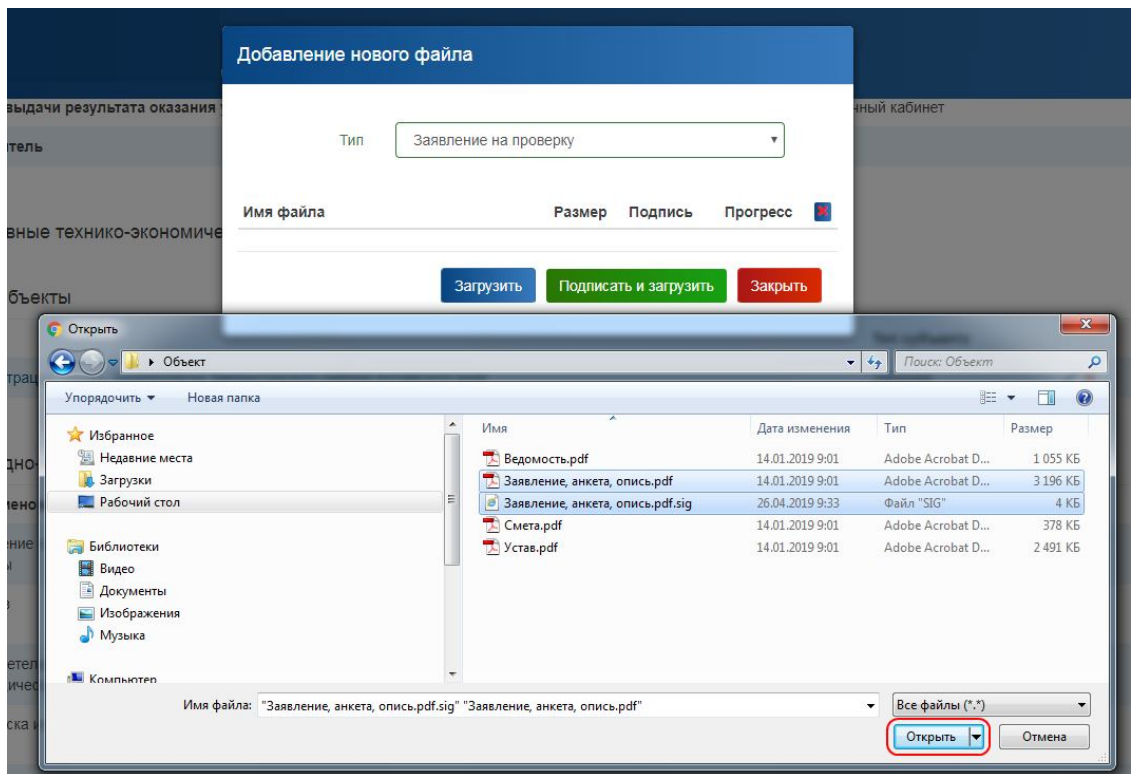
Добавление нового файла

выдачи результата оказания

ный кабинет

тель

Тип

Заявление на проверку

Имя файла

Размер

Подпись

Прогресс

вные технико-экономиче

бъекты

Загрузить

Подписать и загрузить

Закрыть

Открыть

▸ Объект

Поиск: Объект

Упорядочить ▾

Новая папка

Избранное

Недавние места

Загрузки

Рабочий стол

Библиотеки

Видео

Документы

Изображения

Музыка

Компьютер

| Имя | Дата изменения | Тип | Размер |
|---|---|---|---|
| Ведомость.pdf | 14.01.2019 9:01 | Adobe Acrobat D... | 1 055 КБ |
| Заявление, анкета, опись.pdf | 14.01.2019 9:01 | Adobe Acrobat D... | 3 196 КБ |
| Заявление, анкета, опись.pdf.sig | 26.04.2019 9:33 | Файл "SIG" | 4 КБ |
| Смета.pdf | 14.01.2019 9:01 | Adobe Acrobat D... | 378 КБ |
| Устав.pdf | 14.01.2019 9:01 | Adobe Acrobat D... | 2 491 КБ |

Имя файла: "Заявление, анкета, опись.pdf.sig" "Заявление, анкета, опись.pdf"

Все файлы (*.*)

Открыть

Отмена